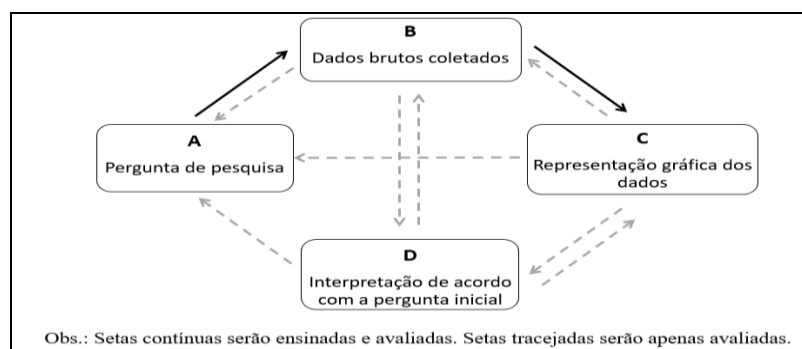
B
Dados brutos coletados

A
Pergunta de pesquisa

C
Representação gráfica dos dados

D
Interpretação de acordo com a pergunta inicial

Obs.: Setas contínuas serão ensinadas e avaliadas. Setas tracejadas serão apenas avaliadas.